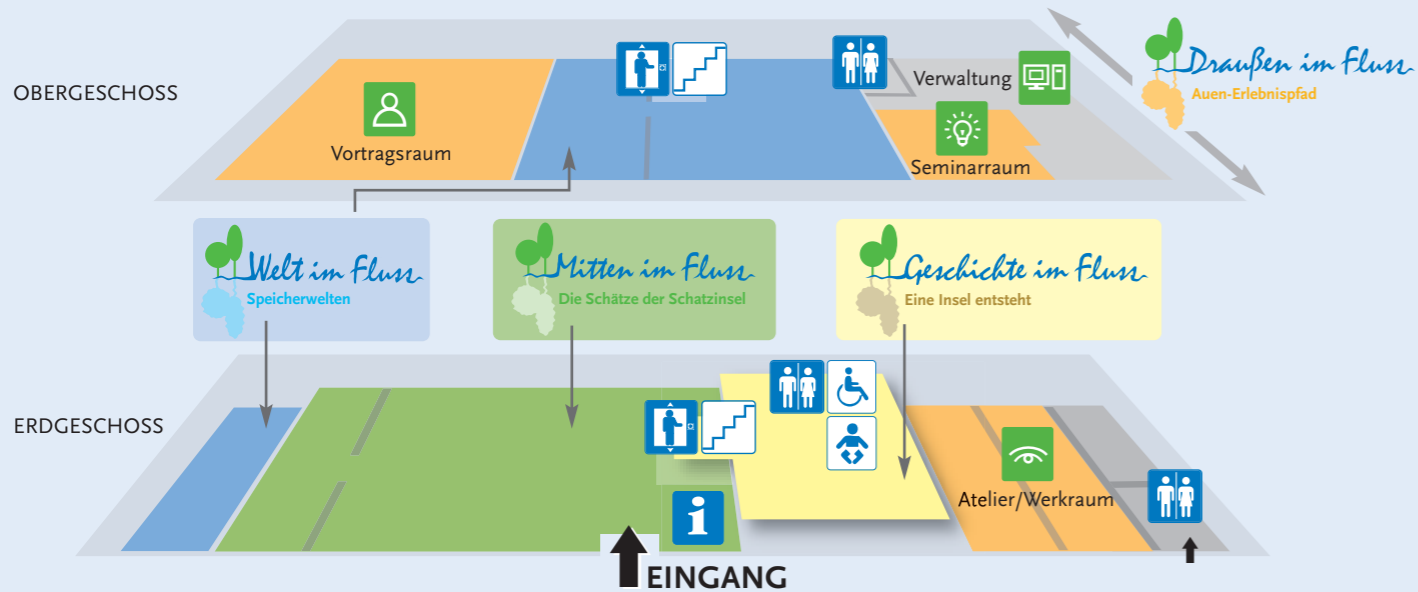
OBERGESCHOSS

Vortragsraum

Verwaltung

Seminarraum

Draußen im Fluss
Auen-Erlebnispfad

Welt im Fluss
Speicherwelten

Mitten im Fluss
Die Schätze der Schatzinsel

Geschichte im Fluss
Eine Insel entsteht

ERDGESCHOSS

Atelier/Werkraum

i

EINGANG